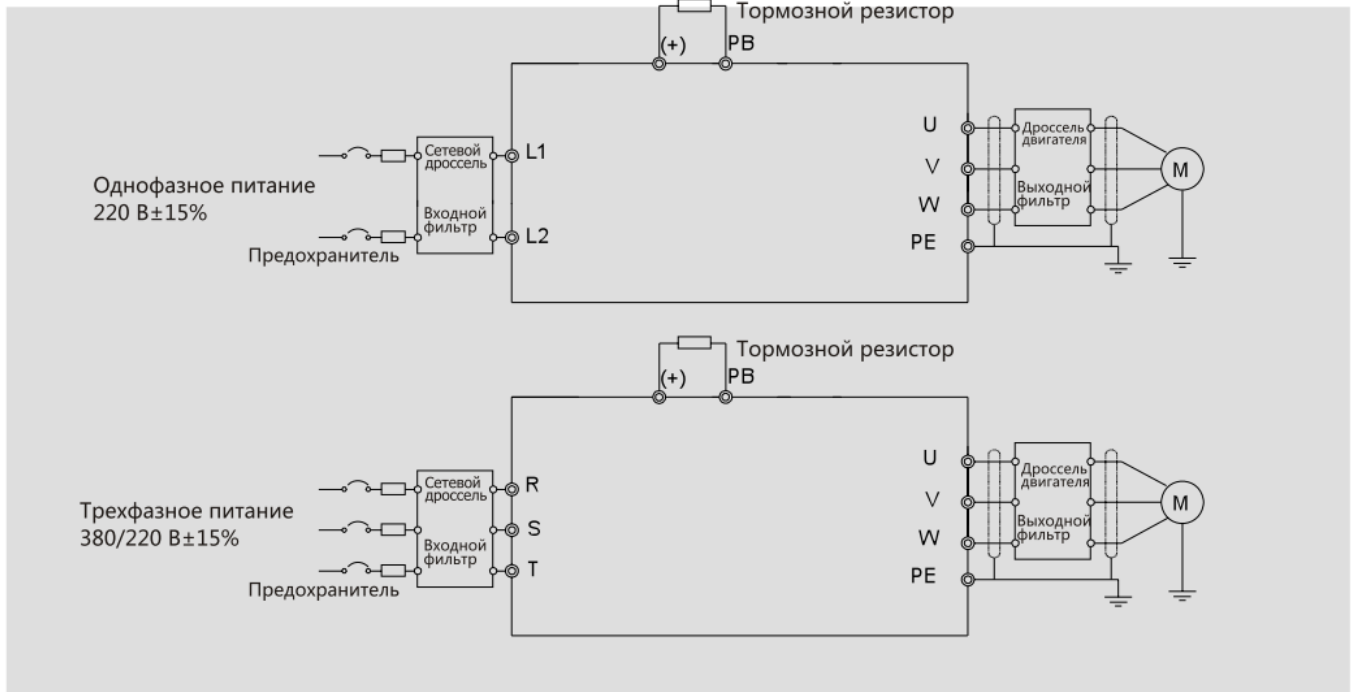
Тормозной резистор
(+)
PB
Однофазное питание
220 В±15%
Предохранитель
Сетевой дроссель
Входной фильтр
L1
L2
U
V
W
PE
Дроссель двигателя
Выходной фильтр
M

Тормозной резистор
(+)
PB
Трехфазное питание
380/220 В±15%
Предохранитель
Сетевой дроссель
Входной фильтр
R
S
T
U
V
W
PE
Дроссель двигателя
Выходной фильтр
M